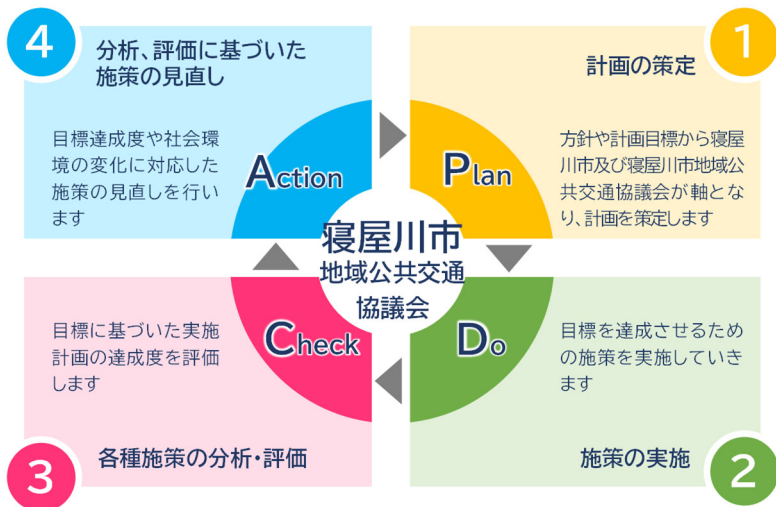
4

分析、評価に基づいた施策の見直し

目標達成度や社会環境の変化に対応した施策の見直しを行います

Action

1

計画の策定

方針や計画目標から寝屋川市及び寝屋川市地域公共交通協議会が軸となり、計画を策定します

Plan

寝屋川市
地域公共交通
協議会

Check

目標に基づいた実施計画の達成度を評価します

3

各種施策の分析・評価

Do

目標を達成させるための施策を実施していきます

施策の実施

2